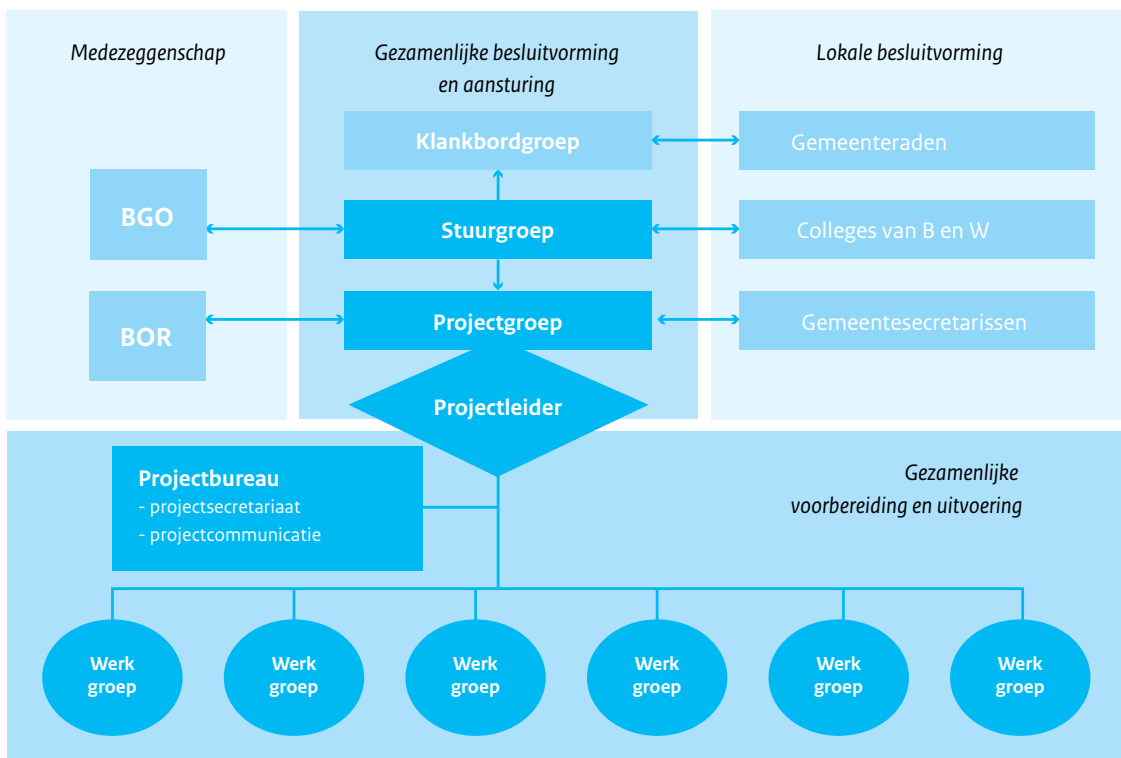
Medezeggenschap

Gezamenlijke besluitvorming en aansturing

Lokale besluitvorming

Klankbordgroep

Gemeenteraden

BGO

Stuurgroep

Colleges van B en W

BOR

Projectgroep

Gemeentesecretarissen

Projectleider

Projectbureau
- projectsecretariaat
- projectcommunicatie

Gezamenlijke voorbereiding en uitvoering

Werk groep

Werk groep

Werk groep

Werk groep

Werk groep

Werk groep